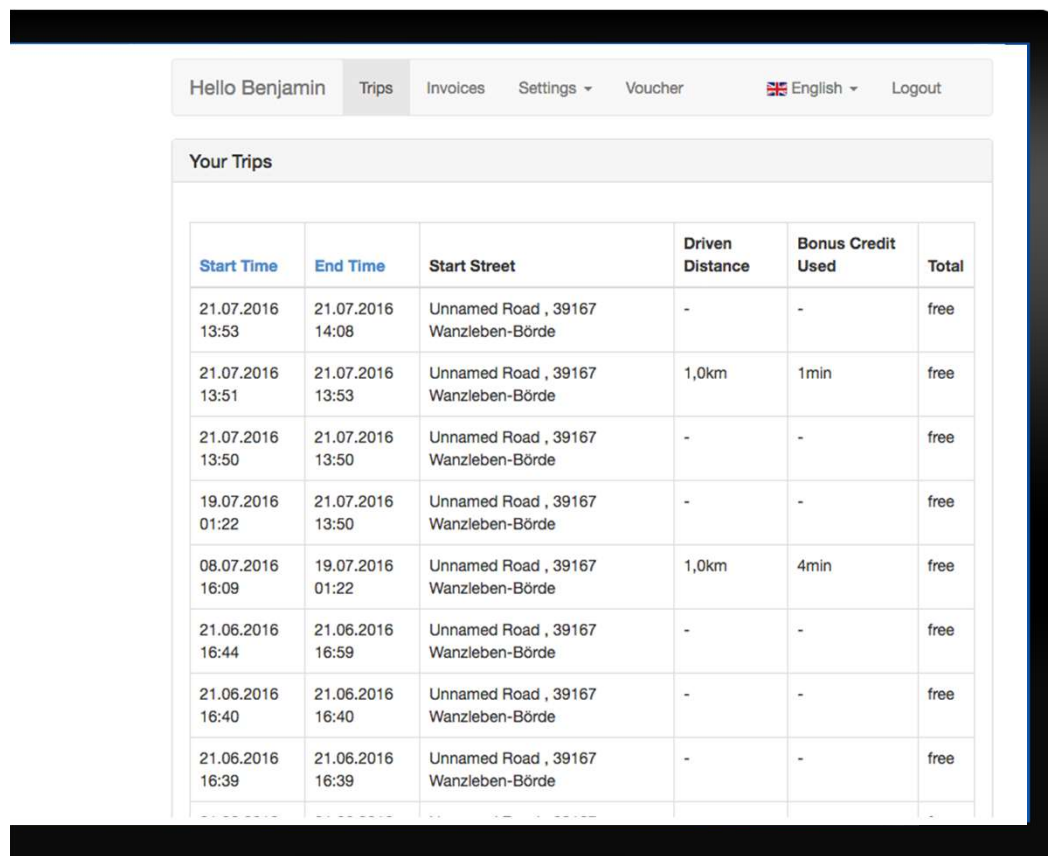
Hello Benjamin Trips Invoices Settings Voucher English Logout

Your Trips

| Start Time | End Time | Start Street | Driven Distance | Bonus Credit Used | Total |
|---|---|---|---|---|---|
| 21.07.2016 13:53 | 21.07.2016 14:08 | Unnamed Road , 39167 Wanzleben-Börde | - | - | free |
| 21.07.2016 13:51 | 21.07.2016 13:53 | Unnamed Road , 39167 Wanzleben-Börde | 1,0km | 1min | free |
| 21.07.2016 13:50 | 21.07.2016 13:50 | Unnamed Road , 39167 Wanzleben-Börde | - | - | free |
| 19.07.2016 01:22 | 21.07.2016 13:50 | Unnamed Road , 39167 Wanzleben-Börde | - | - | free |
| 08.07.2016 16:09 | 19.07.2016 01:22 | Unnamed Road , 39167 Wanzleben-Börde | 1,0km | 4min | free |
| 21.06.2016 16:44 | 21.06.2016 16:59 | Unnamed Road , 39167 Wanzleben-Börde | - | - | free |
| 21.06.2016 16:40 | 21.06.2016 16:40 | Unnamed Road , 39167 Wanzleben-Börde | - | - | free |
| 21.06.2016 16:39 | 21.06.2016 16:39 | Unnamed Road , 39167 Wanzleben-Börde | - | - | free |
| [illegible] | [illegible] | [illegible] | | | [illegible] |